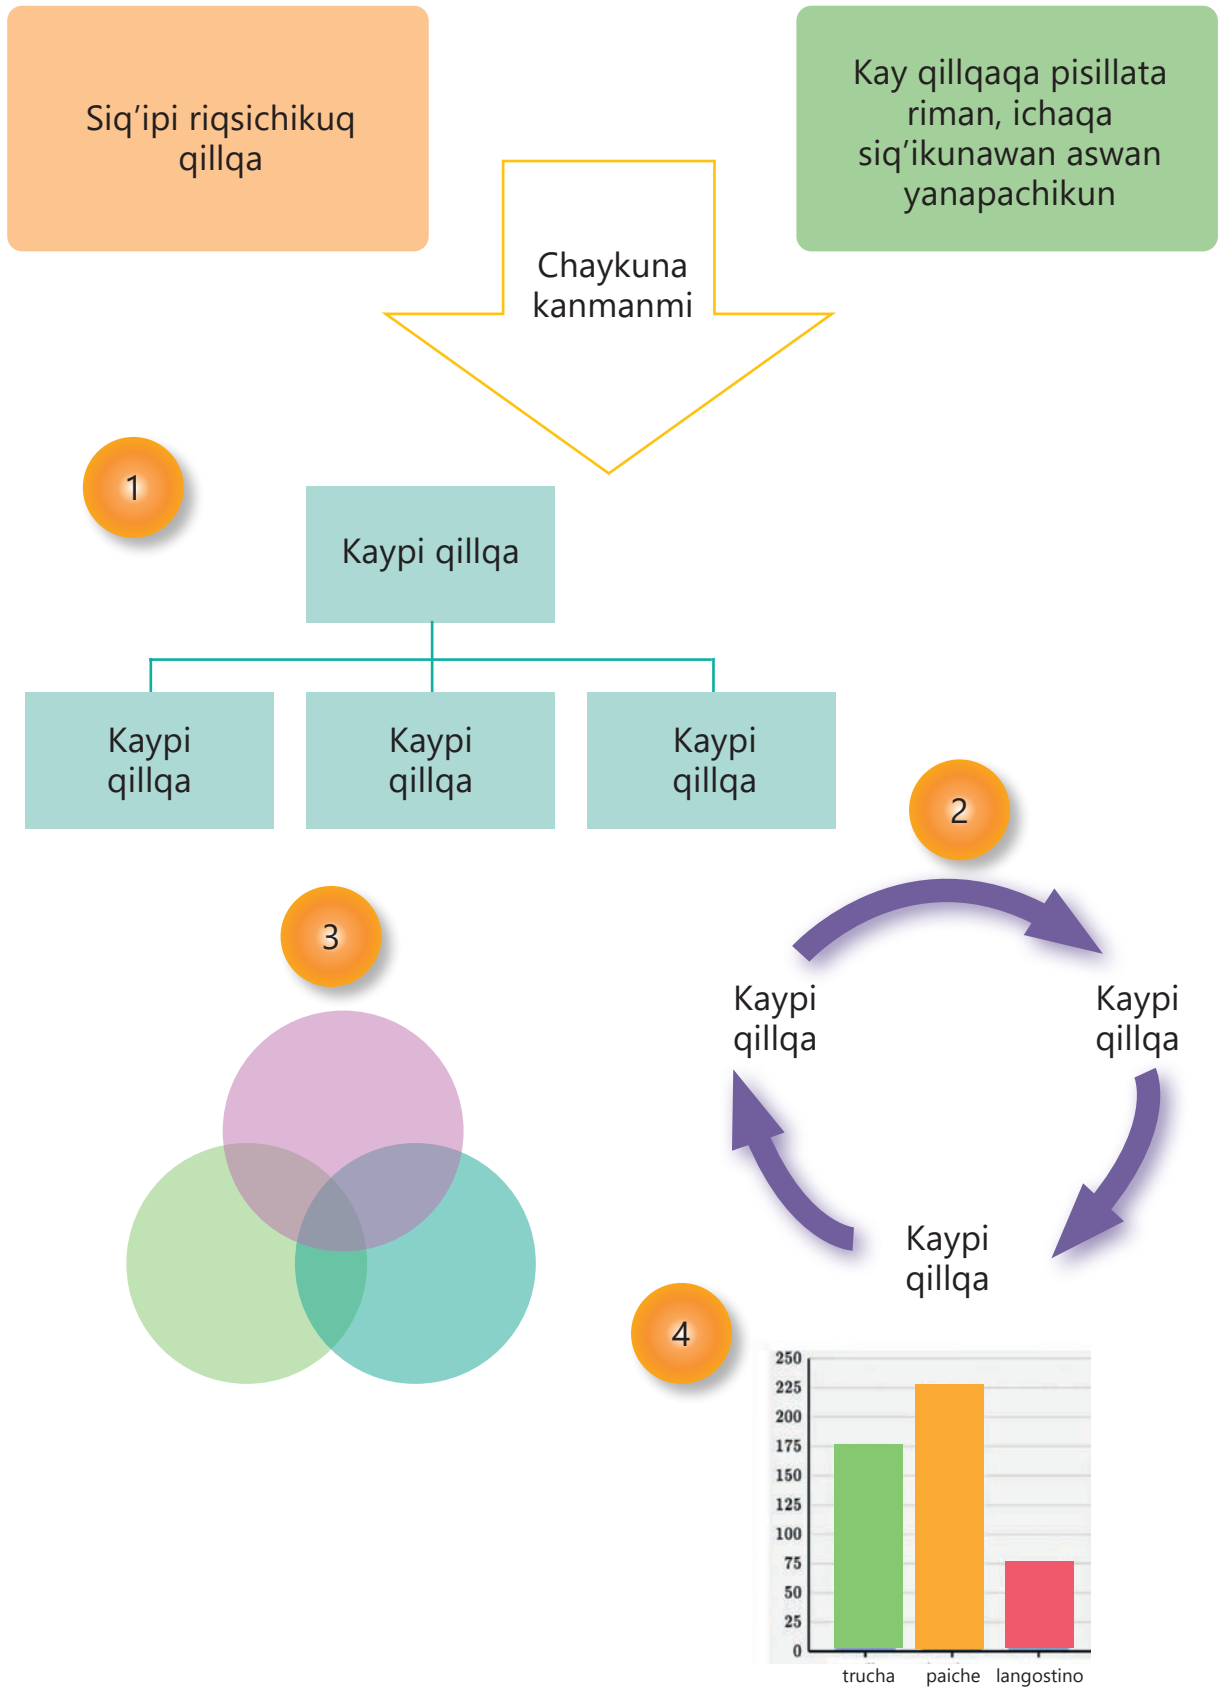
Siq'ipi riqsichikuq qillqa

Kay qillqaqa pisillata riman, ichaqa siq'ikunawan aswan yanapachikun

Chaykuna kanmanmi

1

Kaypi qillqa

Kaypi qillqa

Kaypi qillqa

Kaypi qillqa

2

Kaypi qillqa

Kaypi qillqa

Kaypi qillqa

3

4

250
225
200
175
150
125
100
75
50
25
0

trucha
paiche
langostino